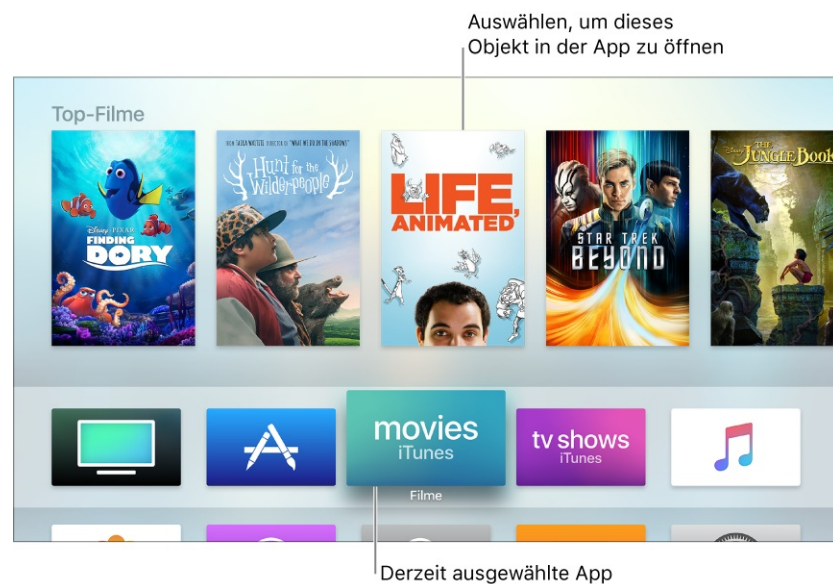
Auswählen, um dieses Objekt in der App zu öffnen

Top-Filme

DISNEY PIXAR FINDING DORY

FROM TAIKA WAITITI DIRECTOR OF "WHAT WE DO IN THE SHADOWS"

Hunt for the Wilderpeople

LIFE, ANIMATED

STAR TREK BEYOND

THE JUNGLE BOOK

movies iTunes

Filme

tv shows iTunes

Derzeit ausgewählte App